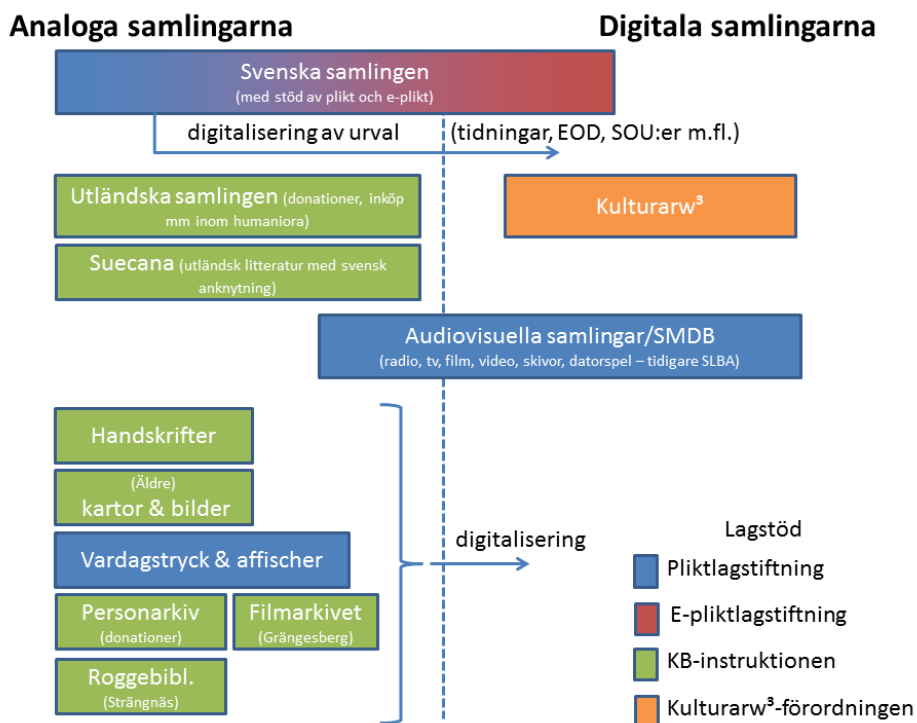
Analoga samlingarna

Digitala samlingarna

Svenska samlingen
(med stöd av plikt och e-plikt)

digitalisering av urval

(tidningar, EOD, SOU:er m.fl.)

Utländska samlingen (donationer, inköp mm inom humaniora)

Kulturarw³

Suecana (utländsk litteratur med svensk anknytning)

Audiovisuella samlingar/SMDB
(radio, tv, film, video, skivor, datorspel – tidigare SLBA)

Handskrifter

(Äldre)
kartor & bilder

Vardagstryck & affischer

Personarkiv
(donationer)

Filmarkivet
(Grängesberg)

Roggebibl.
(Strängnäs)

digitalisering

Lagstöd

Pliktlagstiftning

E-pliktlagstiftning

KB-instruktionen

Kulturarw³-förordningen